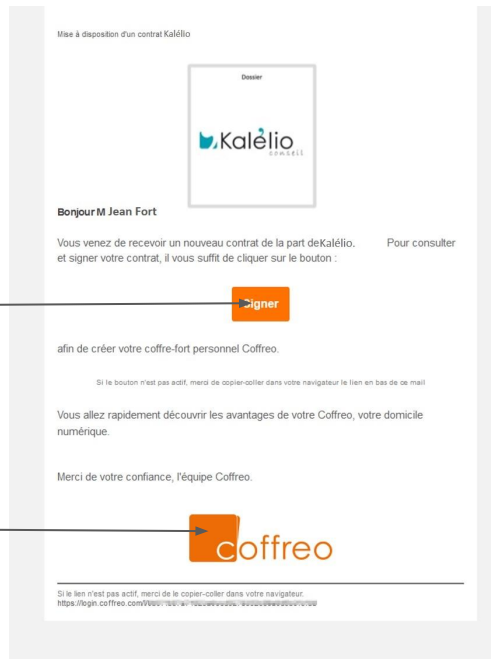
Mise à disposition d'un contrat Kalélio

Dossier

Kalélio conseil

Bonjour M Jean Fort

Vous venez de recevoir un nouveau contrat de la part deKalélio. Pour consulter et signer votre contrat, il vous suffit de cliquer sur le bouton :

Signer

afin de créer votre coffre-fort personnel Coffreo.

Si le bouton n'est pas actif, merci de copier-coller dans votre navigateur le lien en bas de ce mail

Vous allez rapidement découvrir les avantages de votre Coffreo, votre domicile numérique.

Merci de votre confiance, l'équipe Coffreo.

coffreo

Si le lien n'est pas actif, merci de le copier-coller dans votre navigateur.
https://login.coffreo.com/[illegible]